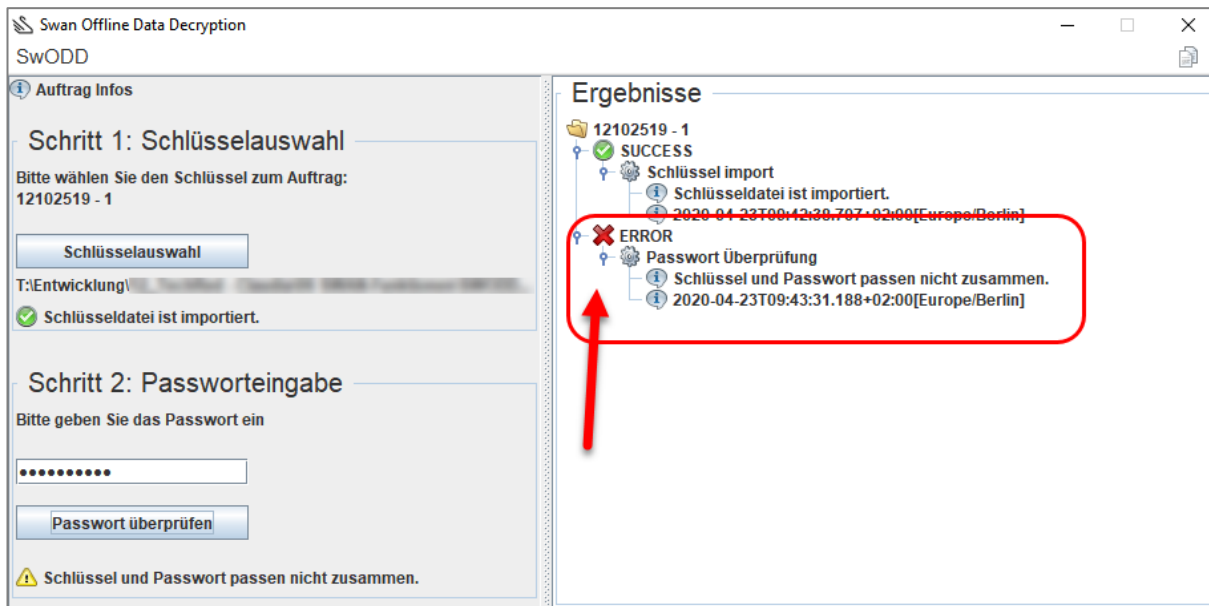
Swan Offline Data Decryption

SwODD

Auftrag Infos

Schritt 1: Schlüsselauswahl

Bitte wählen Sie den Schlüssel zum Auftrag: 12102519 - 1

Schlüsselauswahl

T:\Entwicklung\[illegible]

Schlüsseldatei ist importiert.

Schritt 2: Passworteingabe

Bitte geben Sie das Passwort ein

●●●●●●●●●●●

Passwort überprüfen

Schlüssel und Passwort passen nicht zusammen.

Ergebnisse

12102519 - 1
SUCCESS
Schlüssel import
Schlüsseldatei ist importiert.
2020-04-23T09:42:38.707+02:00[Europe/Berlin]
ERROR
Passwort Überprüfung
Schlüssel und Passwort passen nicht zusammen.
2020-04-23T09:43:31.188+02:00[Europe/Berlin]